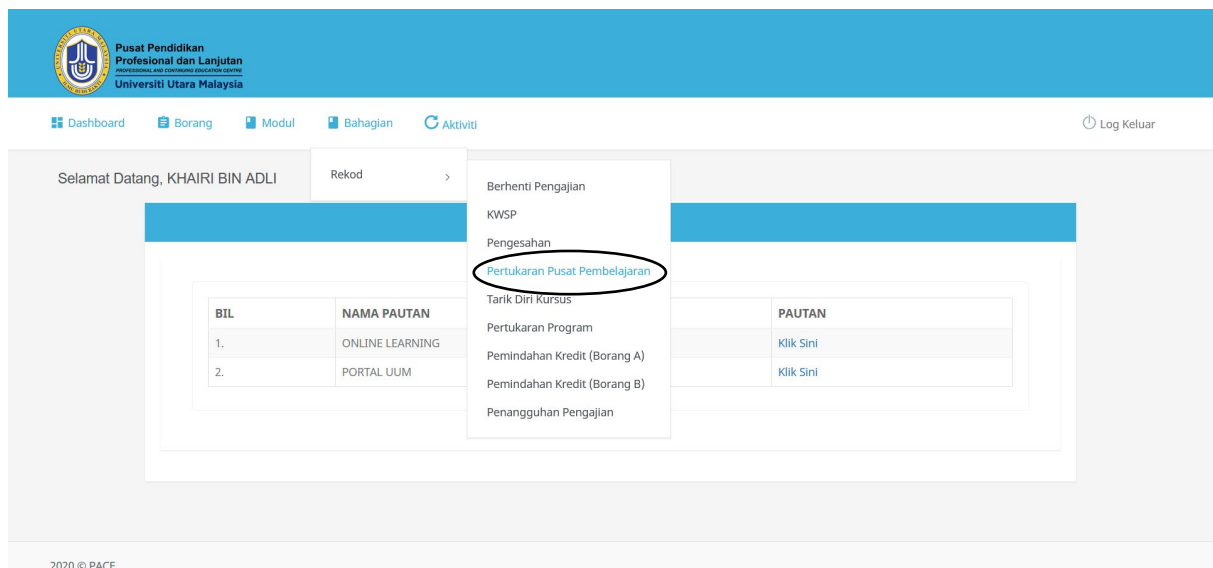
UNIVERSITI UTARA MALAYSIA

Pusat Pendidikan Profesional dan Lanjutan
PROFESSIONAL AND CONTINUING EDUCATION CENTRE
Universiti Utara Malaysia

Dashboard Borang Modul Bahagian Aktiviti

Log Keluar

Selamat Datang, KHAIRI BIN ADLI

Rekod >

Berhenti Pengajian
KWSP
Pengesahan
Pertukaran Pusat Pembelajaran
Tarik Diri Kursus
Pertukaran Program
Pemindahan Kredit (Borang A)
Pemindahan Kredit (Borang B)
Penangguhan Pengajian

| BIL | NAMA PAUTAN | PAUTAN |
|---|---|---|
| 1. | ONLINE LEARNING | Klik Sini |
| 2. | PORTAL UUM | Klik Sini |

2020 © PACE